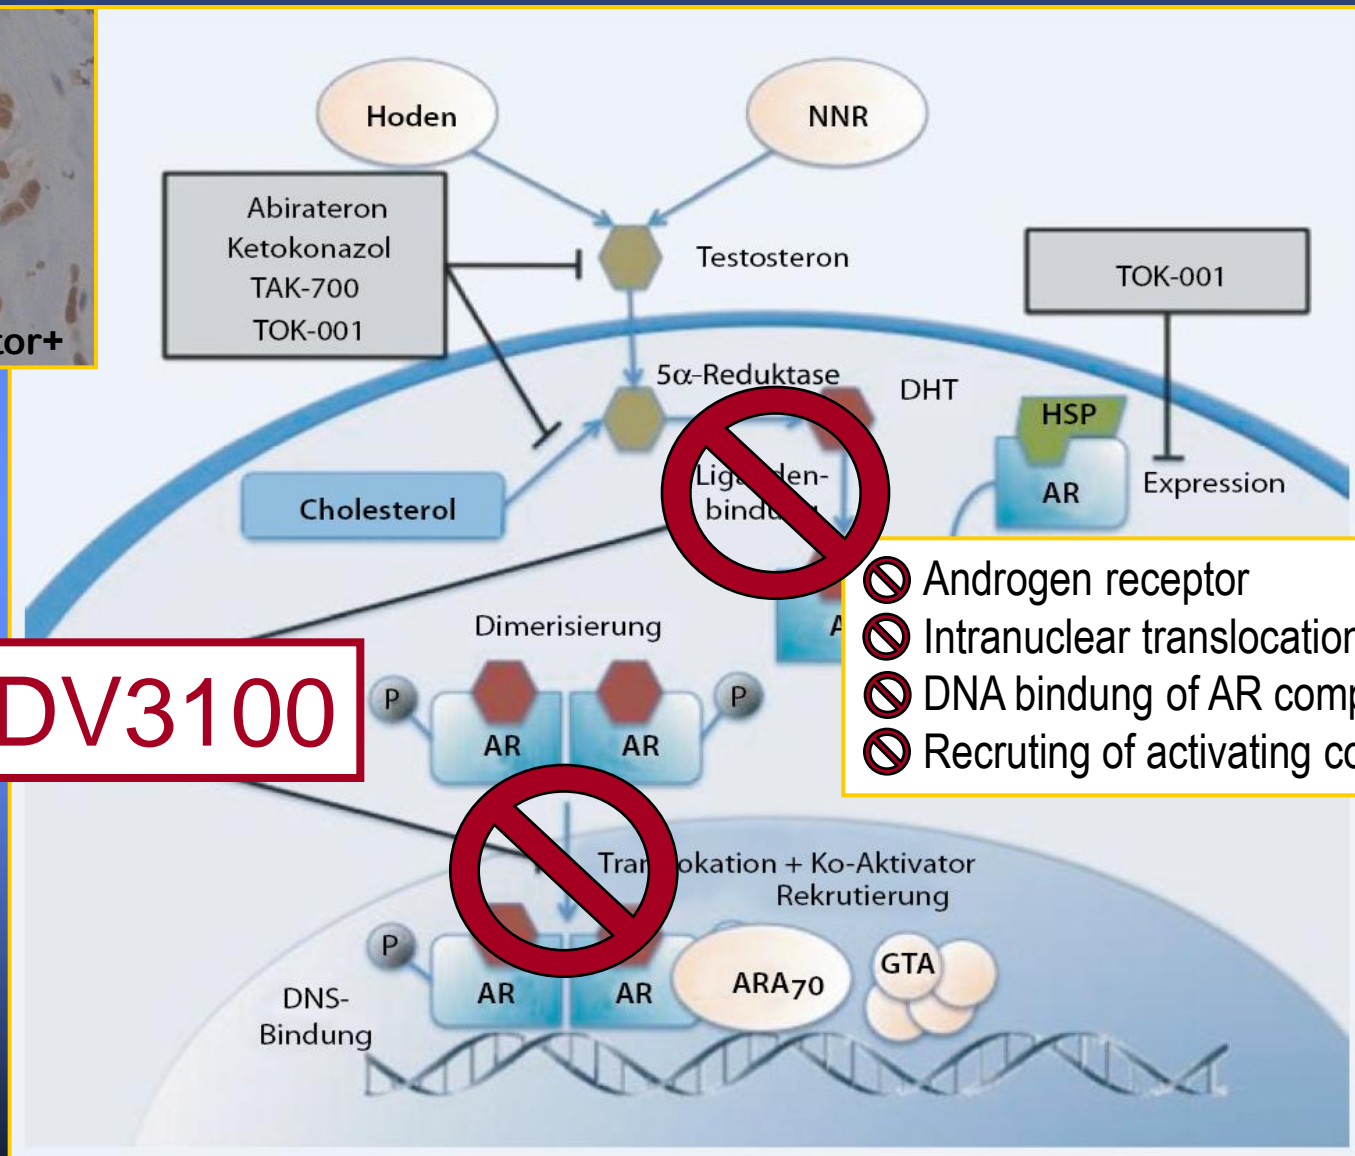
tor+

Hoden

NNR

Abirateron
Ketokonazol
TAK-700
TOK-001

Testosteron

TOK-001

5α-Reduktase

DHT

HSP

AR

Expression

Cholesterol

Lig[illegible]den-
bind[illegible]

A

Androgen receptor
Intranuclear translocatio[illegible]
DNA bindung of AR com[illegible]
Recruting of activating c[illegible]

Dimerisierung

DV3100

P

AR

AR

P

Tra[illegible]okation + Ko-Aktivator
Rekrutierung

P

AR

AR

ARA70

GTA

DNS-
Bindung